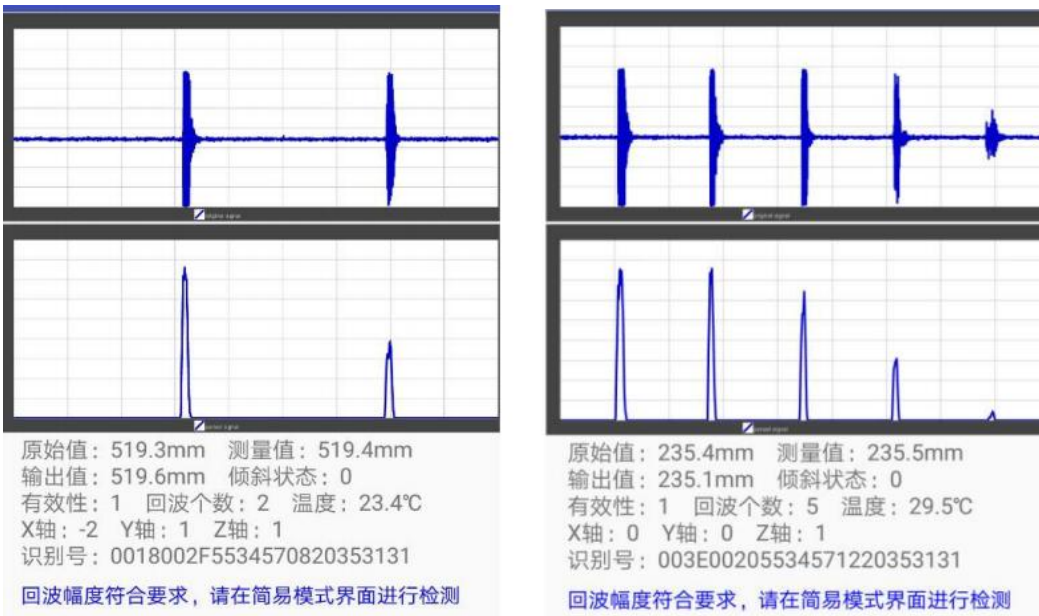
original signal

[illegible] signal

原始值：519.3mm 测量值：519.4mm
输出值：519.6mm 倾斜状态：0
有效性：1 回波个数：2 温度：23.4℃
X轴：-2 Y轴：1 Z轴：1
识别号：0018002F5534570820353131

回波幅度符合要求，请在简易模式界面进行检测

original signal

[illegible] signal

原始值：235.4mm 测量值：235.5mm
输出值：235.1mm 倾斜状态：0
有效性：1 回波个数：5 温度：29.5℃
X轴：0 Y轴：0 Z轴：1
识别号：003E0020553457122035313​1

回波幅度符合要求，请在简易模式界面进行检测